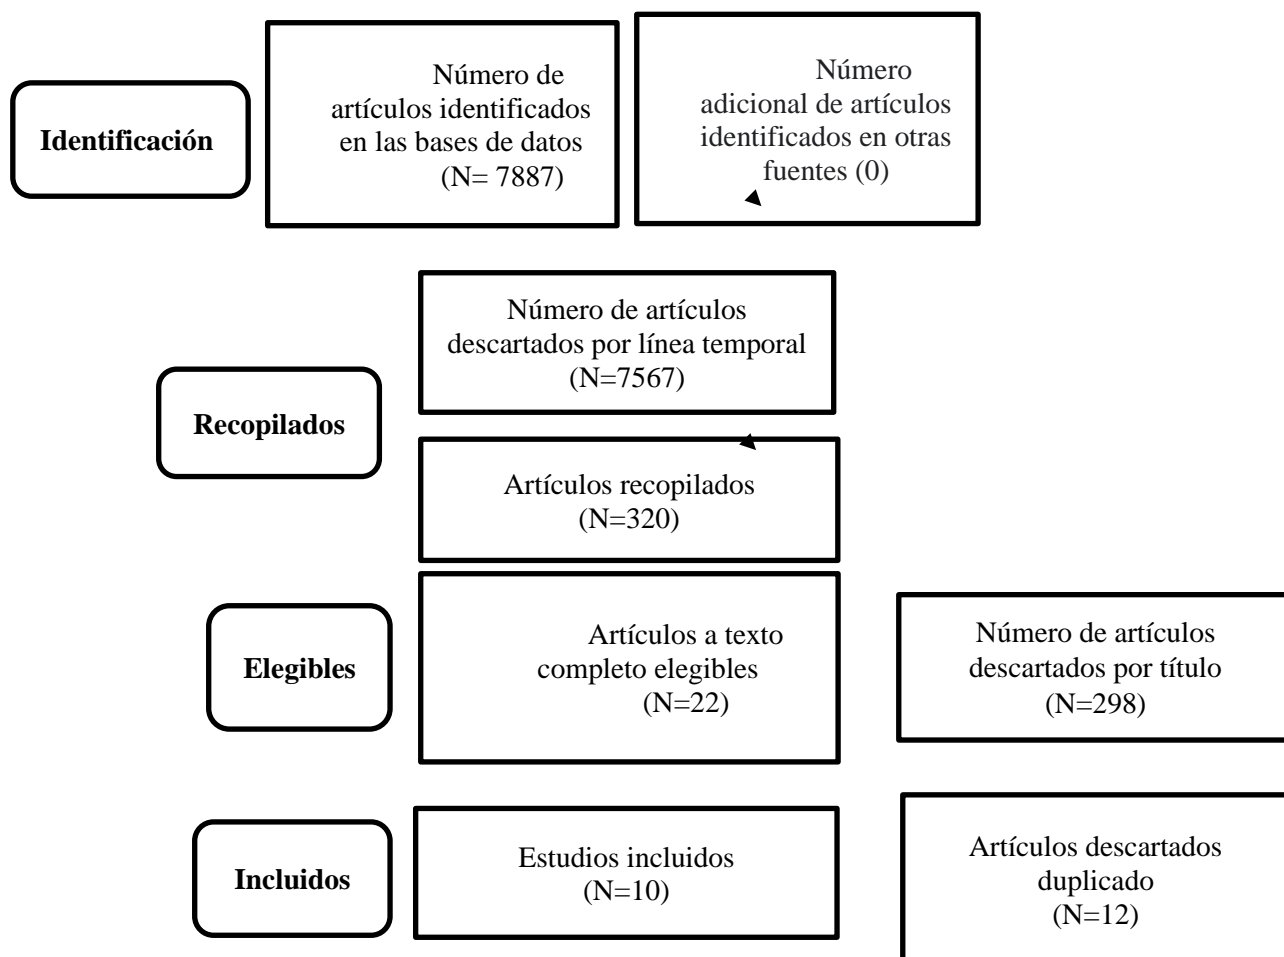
Identificación

Número de artículos identificados en las bases de datos (N= 7887)

Número adicional de artículos identificados en otras fuentes (0)

Número de artículos descartados por línea temporal (N=7567)

Recopilados

Artículos recopilados (N=320)

Elegibles

Artículos a texto completo elegibles (N=22)

Número de artículos descartados por título (N=298)

Incluidos

Estudios incluidos (N=10)

Artículos descartados duplicado (N=12)